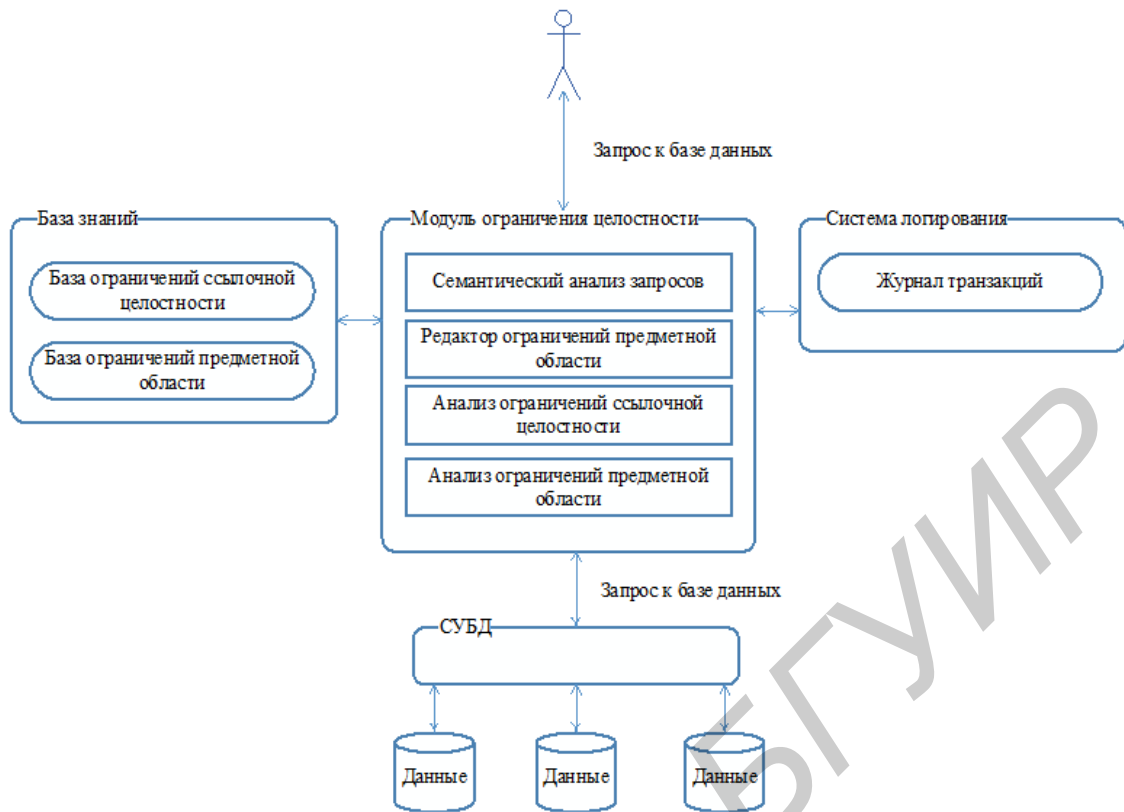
Запрос к базе данных

База знаний

База ограничений ссылочной целостности

База ограничений предметной области

Модуль ограничения целостности

Семантический анализ запросов

Редактор ограничений предметной области

Анализ ограничений ссылочной целостности

Анализ ограничений предметной области

Система логирования

Журнал транзакций

Запрос к базе данных

СУБД

Данные

Данные

Данные

БГУИР